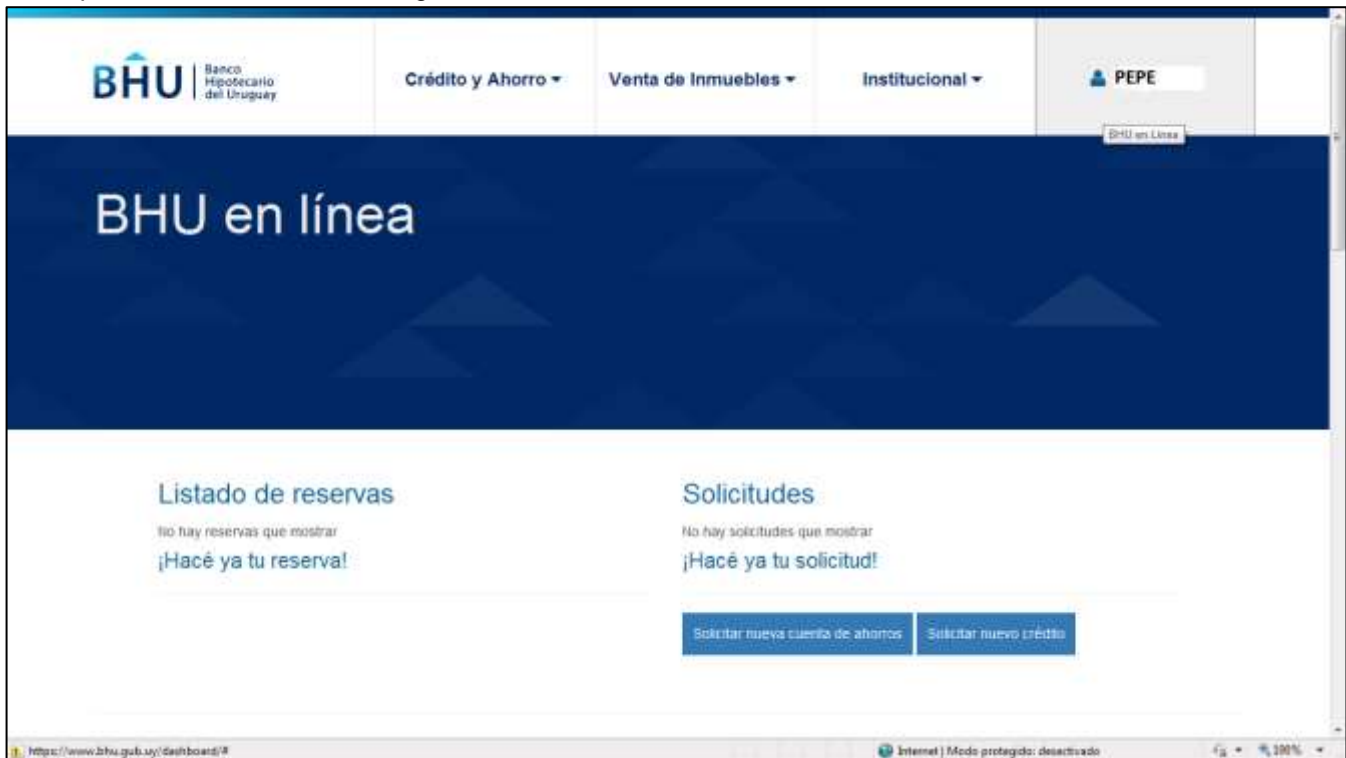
BHU Banco Hipotecario del Uruguay

Crédito y Ahorro ▾

Venta de Inmuebles ▾

Institucional ▾

PEPE

BHU en Línea

BHU en línea

Listado de reservas

No hay reservas que mostrar

¡Hacé ya tu reserva!

Solicitudes

No hay solicitudes que mostrar

¡Hacé ya tu solicitud!

Solicitar nueva cuenta de ahorros

Solicitar nuevo crédito

https://www.bhu.gub.uy/dashboard/#

Internet | Modo protegido: desactivado

100%